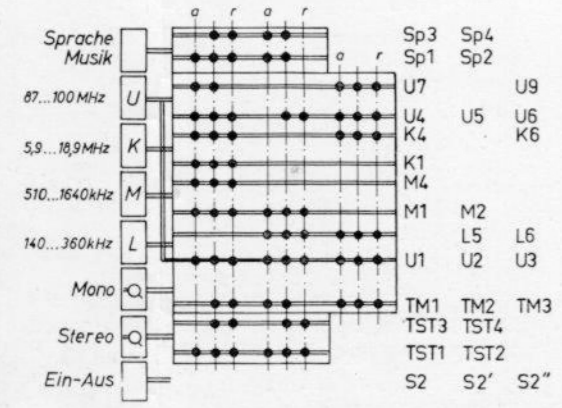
a r a r
a r

Sprache
Musik

87...100 MHz U

5,9...18,9 MHz K

510...1640 kHz M

140...360 kHz L

Mono

Stereo

Ein-Aus

Sp3 Sp4
Sp1 Sp2
U7 U9
U4 U5 U6
K4 K6
K1
M4
M1 M2
L5 L6
U1 U2 U3
TM1 TM2 TM3
TST3 TST4
TST1 TST2
S2 S2' S2"